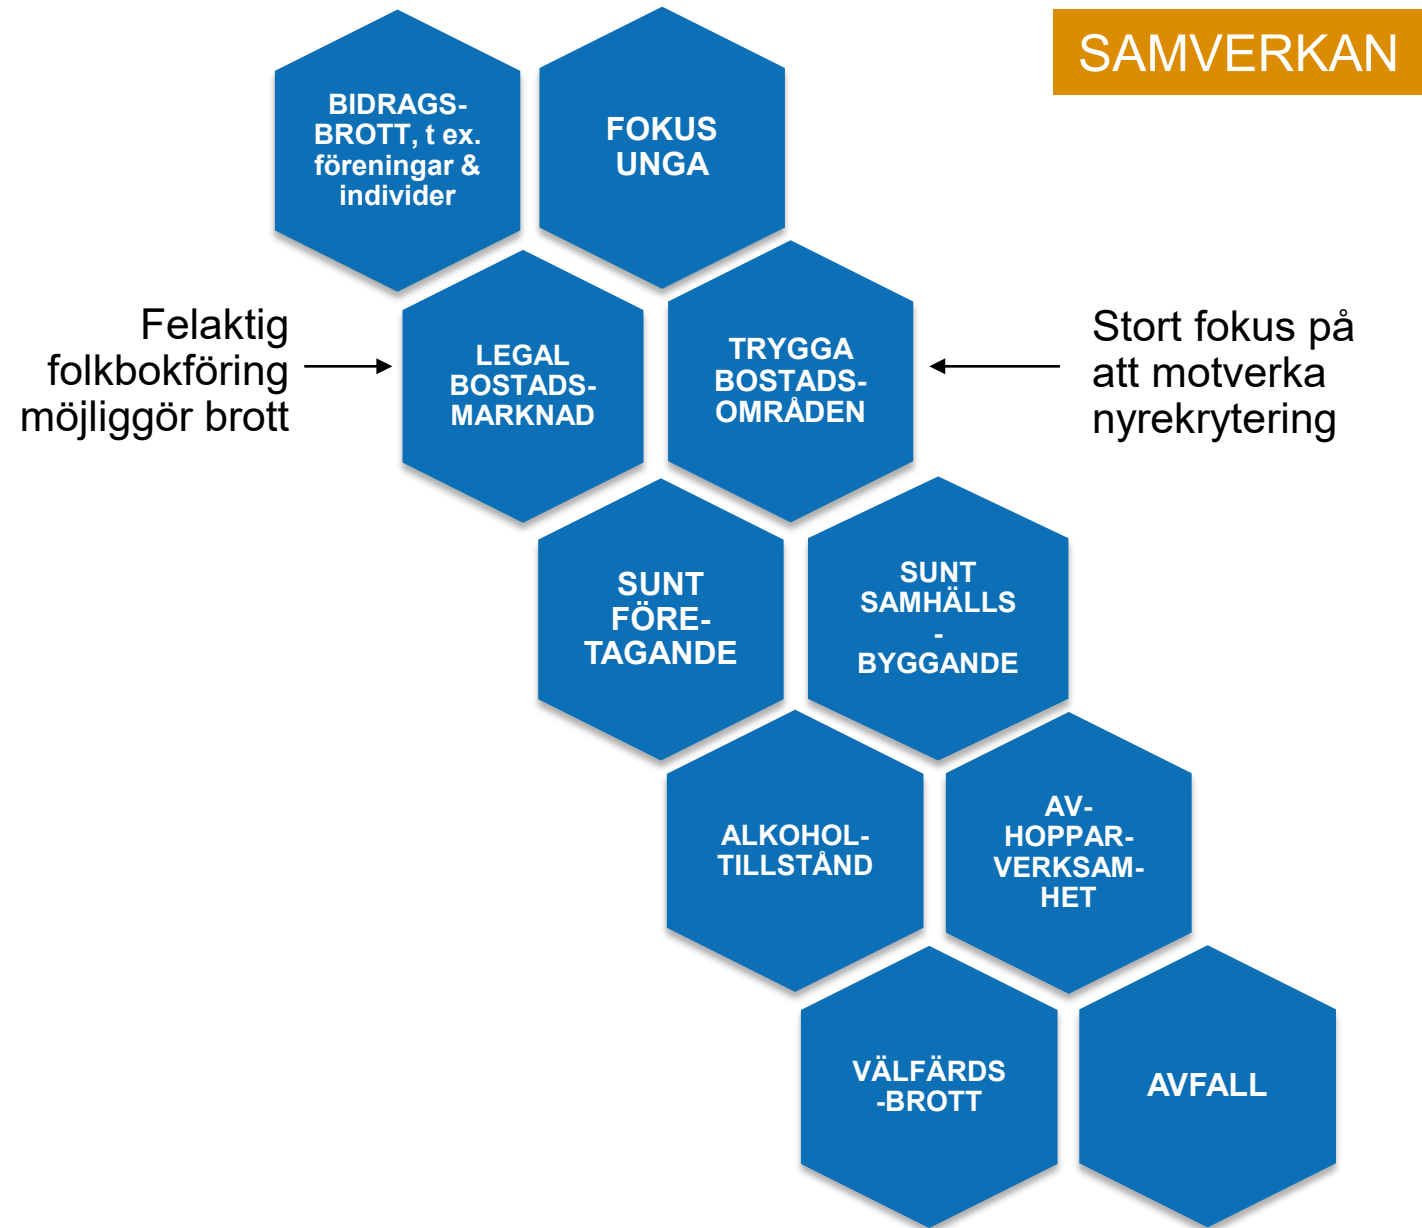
SAMVERKAN

BIDRAGSBROTT, t ex. föreningar & individer

FOKUS UNGA

Felaktig folkbokföring möjliggör brott

LEGAL BOSTADSMARKNAD

TRYGGA BOSTADSOMRÅDEN

Stort fokus på att motverka nyrekrytering

SUNT FÖRETAGANDE

SUNT SAMHÄLLS - BYGGANDE

ALKOHOLTILLSTÅND

AVHOPPARVERKSAMHET

VÄLFÄRDS-BROTT

AVFALL